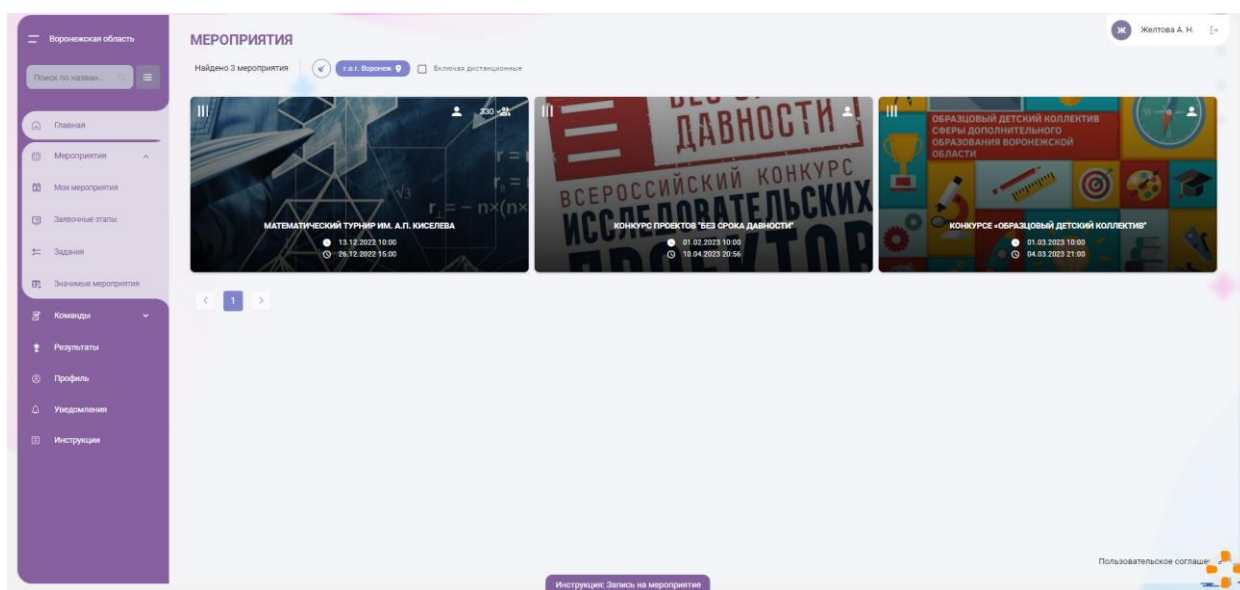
Воронежская область

Поиск по назван...

Главная

Мероприятия

Мои мероприятия

Заявочные этапы

Задания

Значимые мероприятия

Команды

Результаты

Профиль

Уведомления

Инструкции

МЕРОПРИЯТИЯ

Найдено 3 мероприятия

г.о.г. Воронеж

Включая дистанционные

Желтова А. Н.

330

МАТЕМАТИЧЕСКИЙ ТУРНИР ИМ. А.П. КИСЕЛЕВА

13.12.2022 10:00

26.12.2022 15:00

БЕЗ СРОКА ДАВНОСТИ

ВСЕРОССИЙСКИЙ КОНКУРС ИССЛЕДОВАТЕЛЬСКИХ ПРОЕКТОВ

КОНКУРС ПРОЕКТОВ "БЕЗ СРОКА ДАВНОСТИ"

01.02.2023 10:00

10.04.2023 20:56

ОБРАЗЦОВЫЙ ДЕТСКИЙ КОЛЛЕКТИВ СФЕРЫ ДОПОЛНИТЕЛЬНОГО ОБРАЗОВАНИЯ ВОРОНЕЖСКОЙ ОБЛАСТИ

КОНКУРСЕ «ОБРАЗЦОВЫЙ ДЕТСКИЙ КОЛЛЕКТИВ»

01.03.2023 10:00

04.03.2023 21:00

1

Пользовательское соглаше

Инструкция: Запись на мероприятие